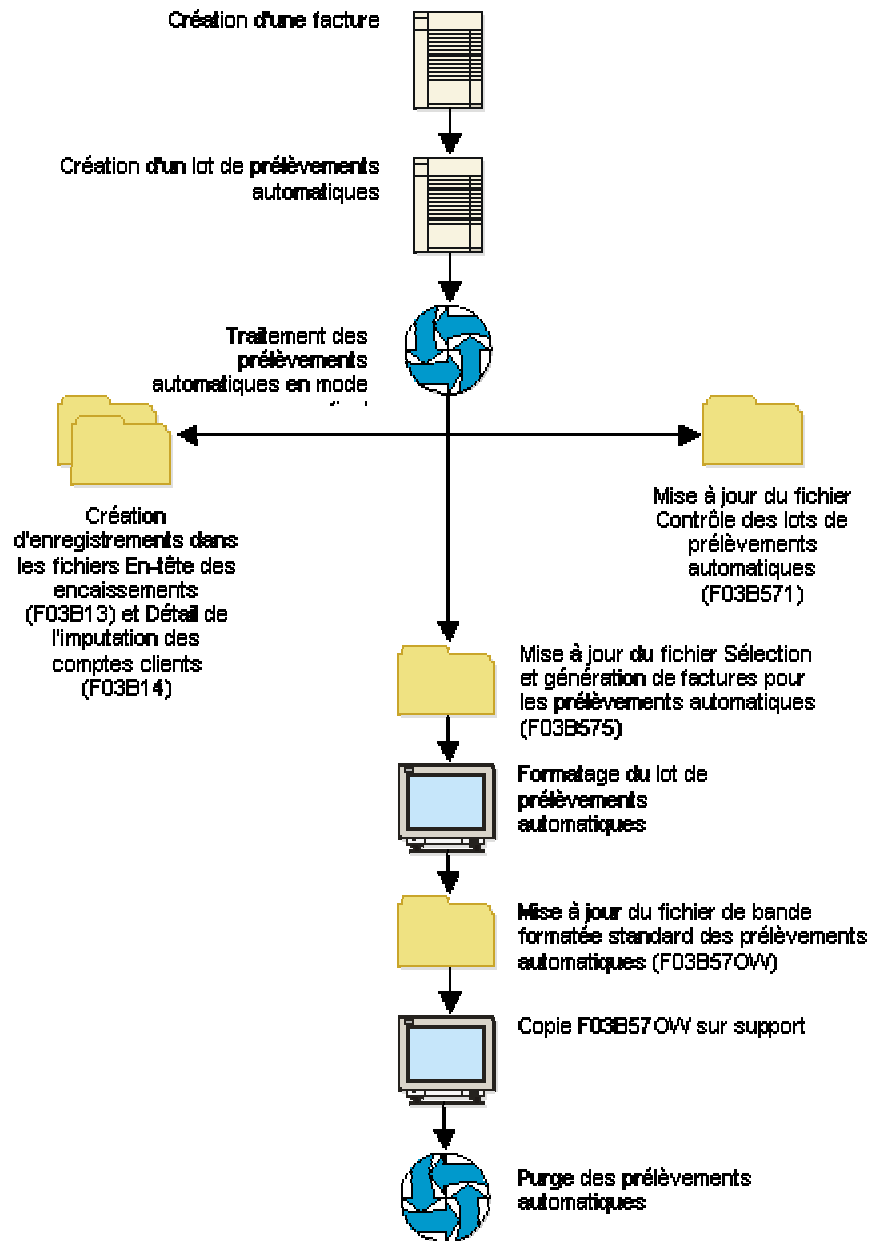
Création d'une facture

Création d'un lot de prélèvements automatiques

Traitement des prélèvements automatiques en mode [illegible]

Création d'enregistrements dans les fichiers En-tête des encaissements (F03B13) et Détail de l'imputation des comptes clients (F03B14)

Mise à jour du fichier Contrôle des lots de prélèvements automatiques (F03B571)

Mise à jour du fichier Sélection et génération de factures pour les prélèvements automatiques (F03B575)

Formatage du lot de prélèvements automatiques

Mise à jour du fichier de bande formatée standard des prélèvements automatiques (F03B57OW)

Copie F03B57OW sur support

Purge des prélèvements automatiques